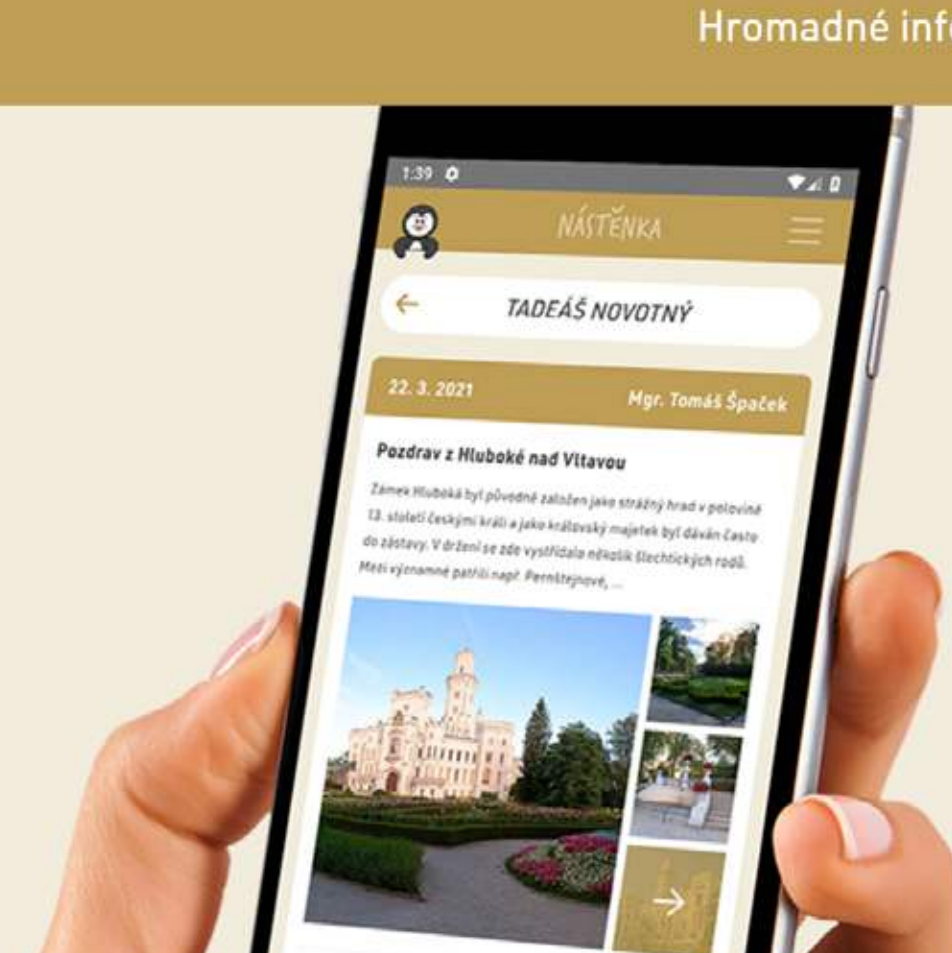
Hromadné inf

1:39

NÁSTĚNKA

TADEÁŠ NOVOTNÝ

22. 3. 2021

Mgr. Tomáš Špaček

Pozdrav z Hluboké nad Vltavou

Zámek Hluboká byl původně založen jako strážný hrad v polovině 13. století českými králi a jako královský majetek byl dáván často do zástavy. V držení se zde vystřídalo několik šlechtických rodů. Mezi významné patřili např. Pernštejnové, ...